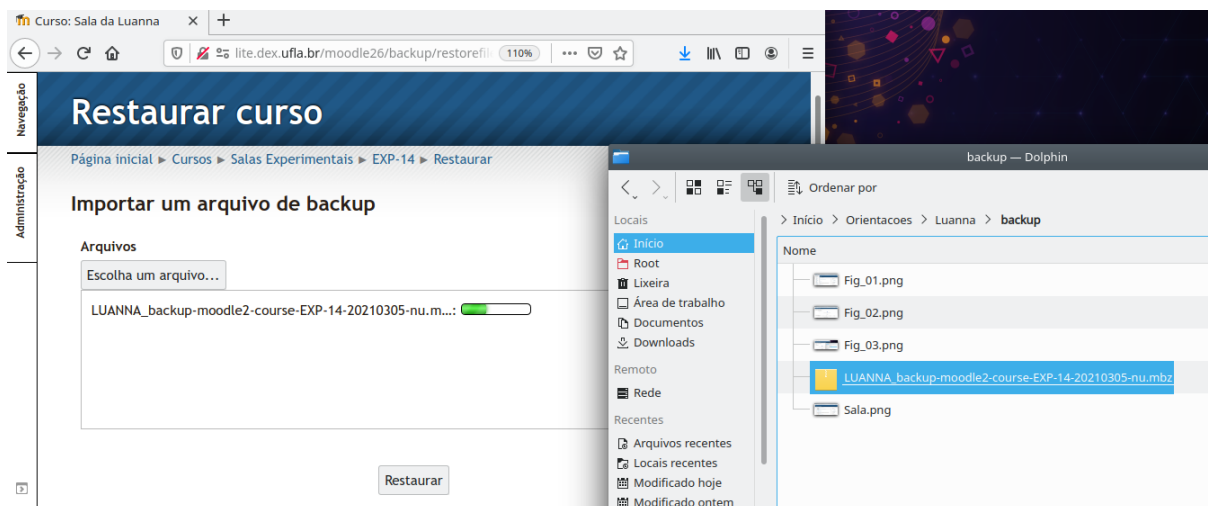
Curso: Sala da Luanna ×
+

lite.dex.ufla.br/moodle26/backup/restorefil 110%

Navegação
Administração

Restaurar curso

Página inicial ► Cursos ► Salas Experimentais ► EXP-14 ► Restaurar

Importar um arquivo de backup

Arquivos
Escolha um arquivo...

LUANNA_backup-moodle2-course-EXP-14-20210305-nu.m...:

Restaurar

backup — Dolphin

Ordenar por

Locais
Início
Root
Lixeira
Área de trabalho
Documentos
Downloads
Remoto
Rede
Recentes
Arquivos recentes
Locais recentes
Modificado hoje
Modificado ontem

> Início > Orientacoes > Luanna > backup

Nome
Fig_01.png
Fig_02.png
Fig_03.png
LUANNA_backup-moodle2-course-EXP-14-20210305-nu.mbz
Sala.png